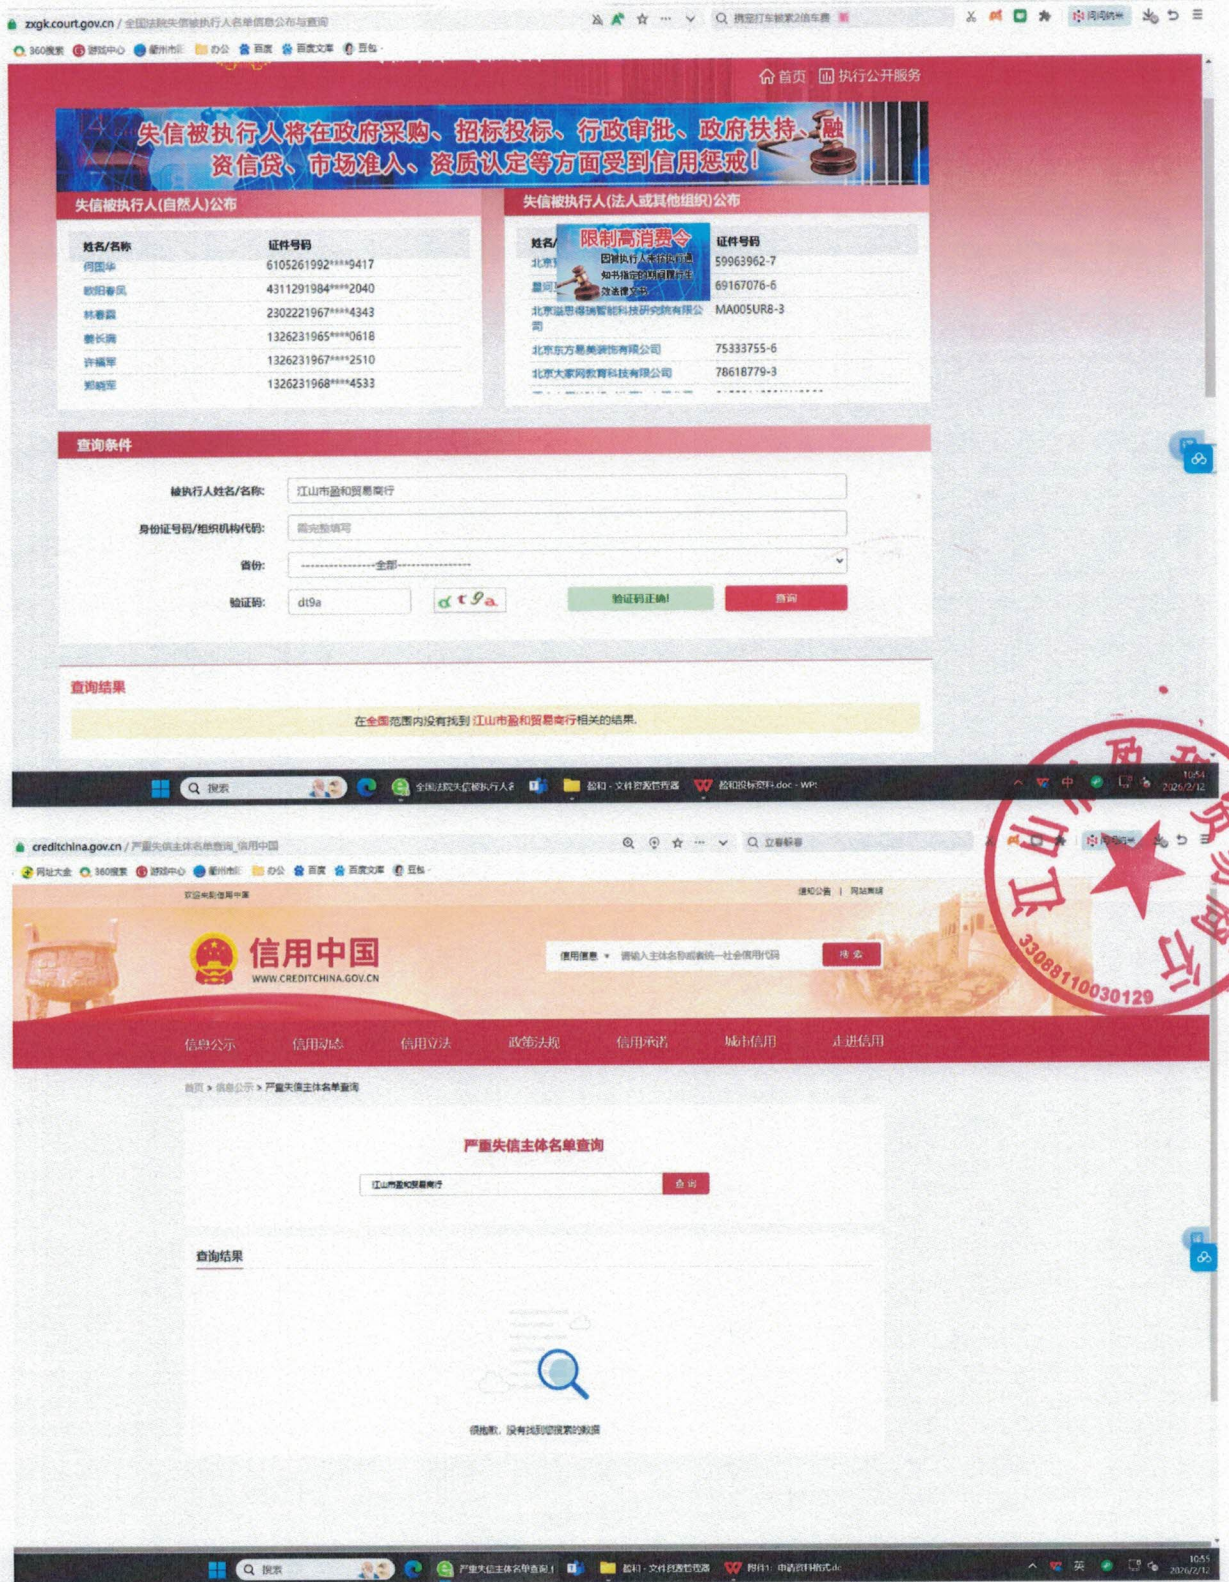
zxgk.court.gov.cn / 全国法院失信被执行人名单信息公布与查询

360搜索 游戏中心 衢州市 办公 百度 百度文库 豆包

首页 执行公开服务

失信被执行人将在政府采购、招标投标、行政审批、政府扶持、融资信贷、市场准入、资质认定等方面受到信用惩戒！

失信被执行人(自然人)公布

| 姓名/名称 | 证件号码 |
|---|---|
| 何国华 | 6105261992****9417 |
| 欧阳春凤 | 4311291984****2040 |
| 林春霞 | 2302221967****4343 |
| 蔡长锁 | 1326231965****0618 |
| 许福军 | 1326231967****2510 |
| 郑晓军 | 1326231968****4533 |

失信被执行人(法人或其他组织)公布

限制高消费令

| 姓名/名称 | 证件号码 |
|---|---|
| 北京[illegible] | 59963962-7 |
| 昌河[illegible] | 69167076-6 |
| 北京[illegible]科技研究院有限公司 | MA005UR8-3 |
| 北京东方易美装饰有限公司 | 75333755-6 |
| 北京大家网教育科技有限公司 | 78618779-3 |

查询条件

被执行人姓名/名称: 江山市盈和贸易商行

身份证号码/组织机构代码: 需完整填写

省份: ----------------全部----------------

验证码: dt9a dt9a 验证码正确! 查询

查询结果

在全国范围内没有找到 江山市盈和贸易商行 相关的结果.

搜索 全国法院失信被执行人名 盈和 - 文件资源管理器 盈和投标资料.doc - WPS 10:54 2026/2/12

江山市盈和贸易商行 3308110030129

creditchina.gov.cn / 严重失信主体名单查询_信用中国

网址大全 360搜索 游戏中心 衢州市 办公 百度 百度文库 豆包

通知公告 | 网站导航

信用中国 WWW.CREDITCHINA.GOV.CN

信用信息 请输入主体名称或者统一社会信用代码 搜索

信息公示 信用动态 信用立法 政策法规 信用承诺 城市信用 走进信用

首页 > 信息公示 > 严重失信主体名单查询

严重失信主体名单查询

江山市盈和贸易商行 查询

查询结果

很抱歉，没有找到您搜索的数据

搜索 严重失信主体名单查询 盈和 - 文件资源管理器 附件: 申请资料格式.dc 10:55 2026/2/12